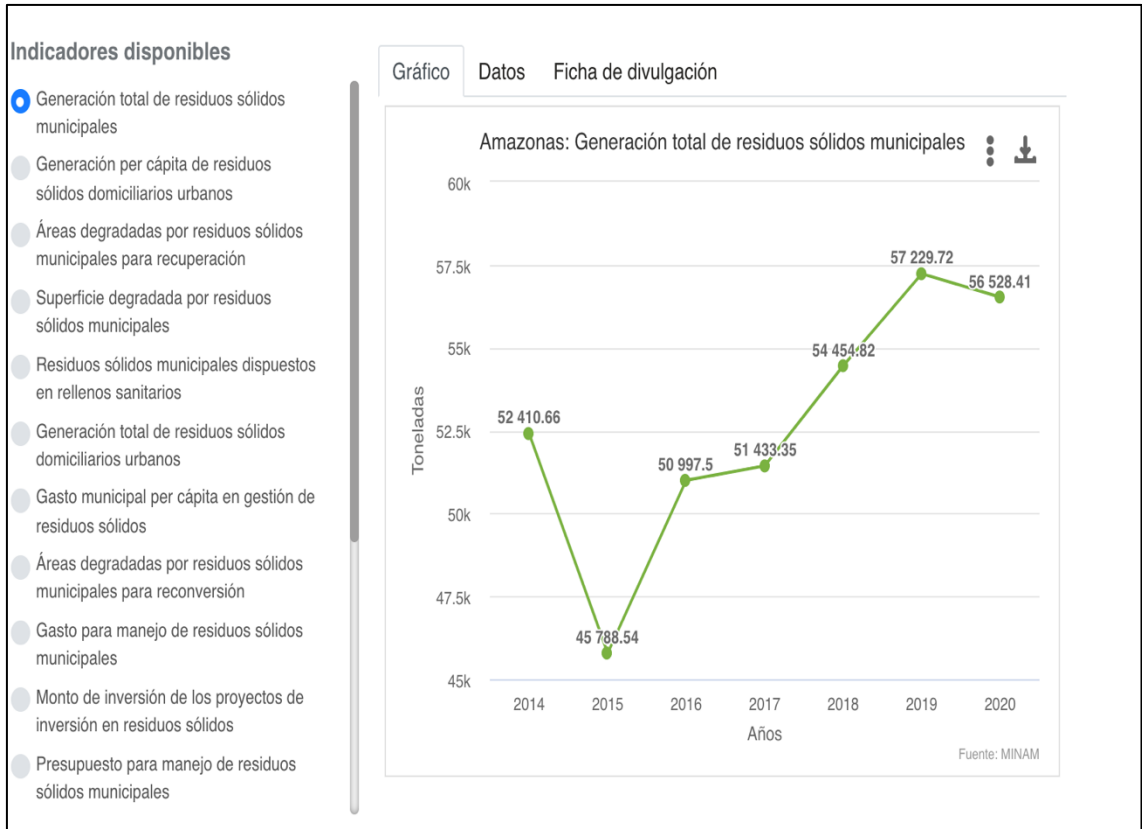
Indicadores disponibles

Generación total de residuos sólidos municipales

Generación per cápita de residuos sólidos domiciliarios urbanos

Áreas degradadas por residuos sólidos municipales para recuperación

Superficie degradada por residuos sólidos municipales

Residuos sólidos municipales dispuestos en rellenos sanitarios

Generación total de residuos sólidos domiciliarios urbanos

Gasto municipal per cápita en gestión de residuos sólidos

Áreas degradadas por residuos sólidos municipales para reconversión

Gasto para manejo de residuos sólidos municipales

Monto de inversión de los proyectos de inversión en residuos sólidos

Presupuesto para manejo de residuos sólidos municipales

Gráfico Datos Ficha de divulgación

Amazonas: Generación total de residuos sólidos municipales

60k
57.5k
55k
52.5k
50k
47.5k
45k

Toneladas

52 410.66
45 788.54
50 997.5
51 433.35
54 454.82
57 229.72
56 528.41

2014 2015 2016 2017 2018 2019 2020

Años

Fuente: MINAM